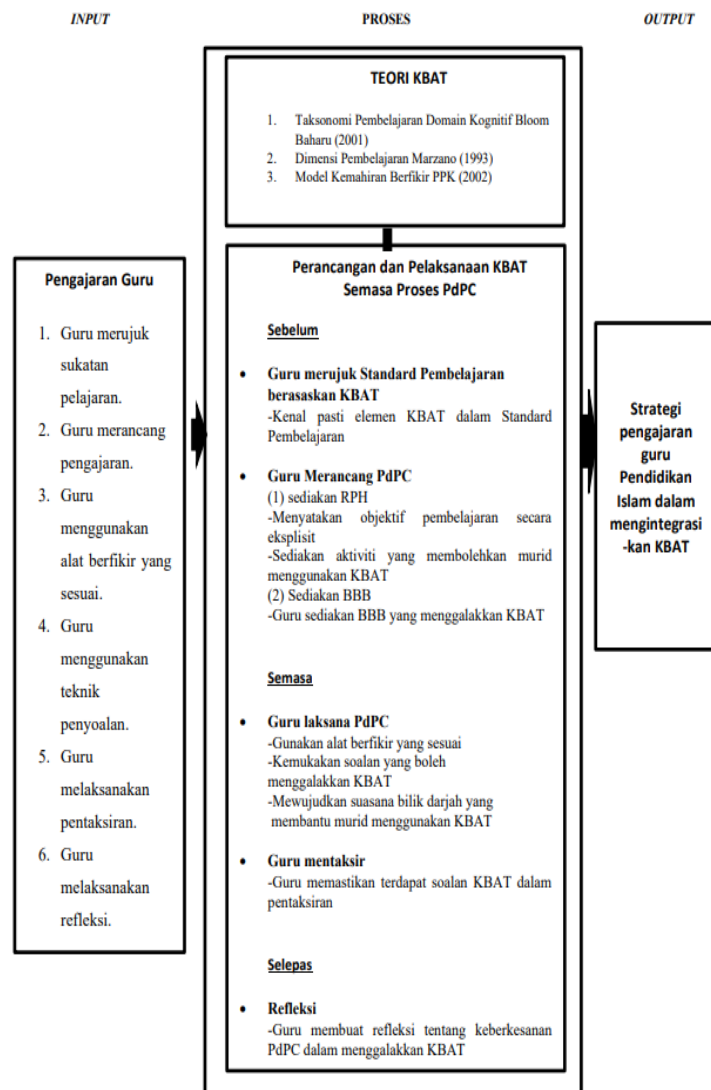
INPUT

PROSES

OUTPUT

TEORI KBAT

1. Taksonomi Pembelajaran Domain Kognitif Bloom Baharu (2001)
2. Dimensi Pembelajaran Marzano (1993)
3. Model Kemahiran Berfikir PPK (2002)

Pengajaran Guru

1. Guru merujuk sukatan pelajaran.
2. Guru merancang pengajaran.
3. Guru menggunakan alat berfikir yang sesuai.
4. Guru menggunakan teknik penyoalan.
5. Guru melaksanakan pentaksiran.
6. Guru melaksanakan refleksi.

Perancangan dan Pelaksanaan KBAT Semasa Proses PdPC

Sebelum

• Guru merujuk Standard Pembelajaran berasaskan KBAT
-Kenal pasti elemen KBAT dalam Standard Pembelajaran

• Guru Merancang PdPC
(1) sediakan RPH
-Menyatakan objektif pembelajaran secara eksplisit
-Sediakan aktiviti yang membolehkan murid menggunakan KBAT
(2) Sediakan BBB
-Guru sediakan BBB yang menggalakkan KBAT

Semasa

• Guru laksana PdPC
-Gunakan alat berfikir yang sesuai
-Kemukakan soalan yang boleh menggalakkan KBAT
-Mewujudkan suasana bilik darjah yang membantu murid menggunakan KBAT

• Guru mentaksir
-Guru memastikan terdapat soalan KBAT dalam pentaksiran

Selepas

• Refleksi
-Guru membuat refleksi tentang keberkesanan PdPC dalam menggalakkan KBAT

Strategi pengajaran guru Pendidikan Islam dalam mengintegrasi -kan KBAT